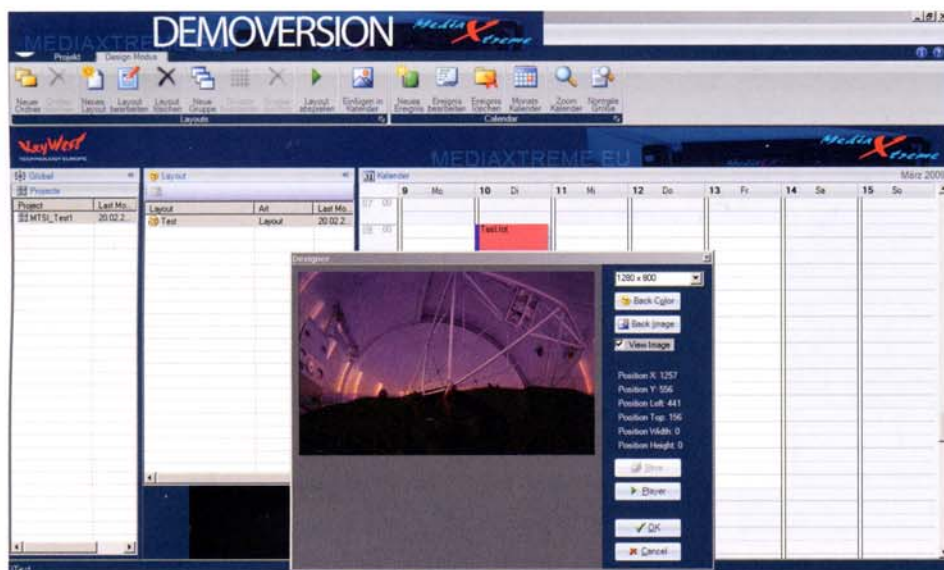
MEDIAXTREME DEMOVERSION MediaXtreme

Projekt Design Modus

Neuer Ordner Ordner löschen Neues Layout Layout bearbeiten Layout löschen Neue Gruppe Gruppe bearbeiten Gruppe löschen Layout abspielen Einfügen in Kalender

Layouts

Neues Ereignis Ereignis bearbeiten Ereignis löschen Monats Kalender Zoom Kalender Normale Größe

Calendar

KeyWest TECHNOLOGY EUROPE

MEDIAXTREME.EU

MediaXtreme

Global

Projects

| Project | Last Mo... |
|---|---|
| MTSI_Test1 | 20.02.2... |

Layout

| Layout | Art | Last Mo... |
|---|---|---|
| Test | Layout | 20.02.2... |

Kalender

März 2008

| | 9 Mo | 10 Di | 11 Mi | 12 Do | 13 Fr | 14 Sa | 15 So |
|---|---|---|---|---|---|---|---|
| 07 00 | | | | | | | |
| 08 00 | | Test.lst | | | | | |

Designer

1280 x 800

Back Color

Back Image

View Image

Position X: 1257

Position Y: 556

Position Left: 441

Position Top: 156

Position Width: 0

Position Height: 0

Show

Player

OK

Cancel

Test